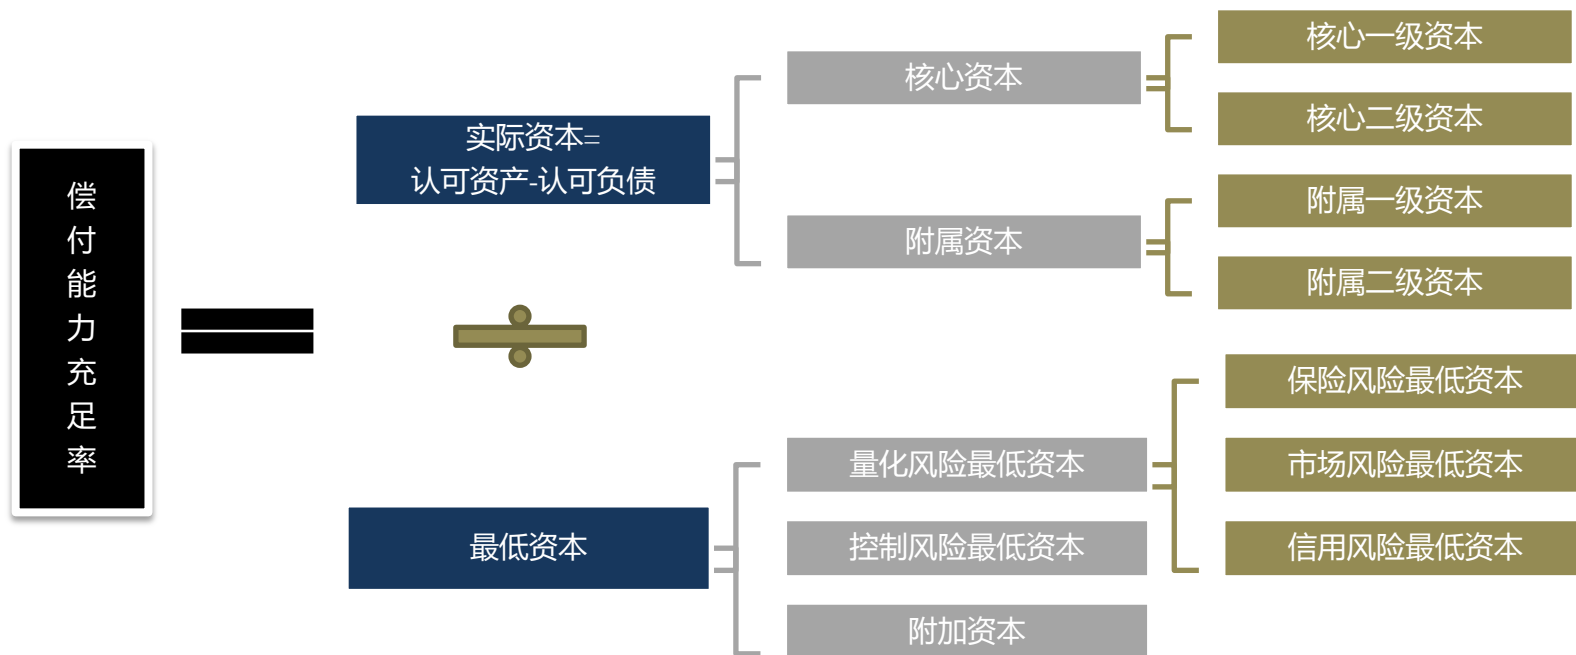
偿付能力充足率

=

实际资本=
认可资产-认可负债

÷

最低资本

核心资本

附属资本

核心一级资本

核心二级资本

附属一级资本

附属二级资本

量化风险最低资本

控制风险最低资本

附加资本

保险风险最低资本

市场风险最低资本

信用风险最低资本